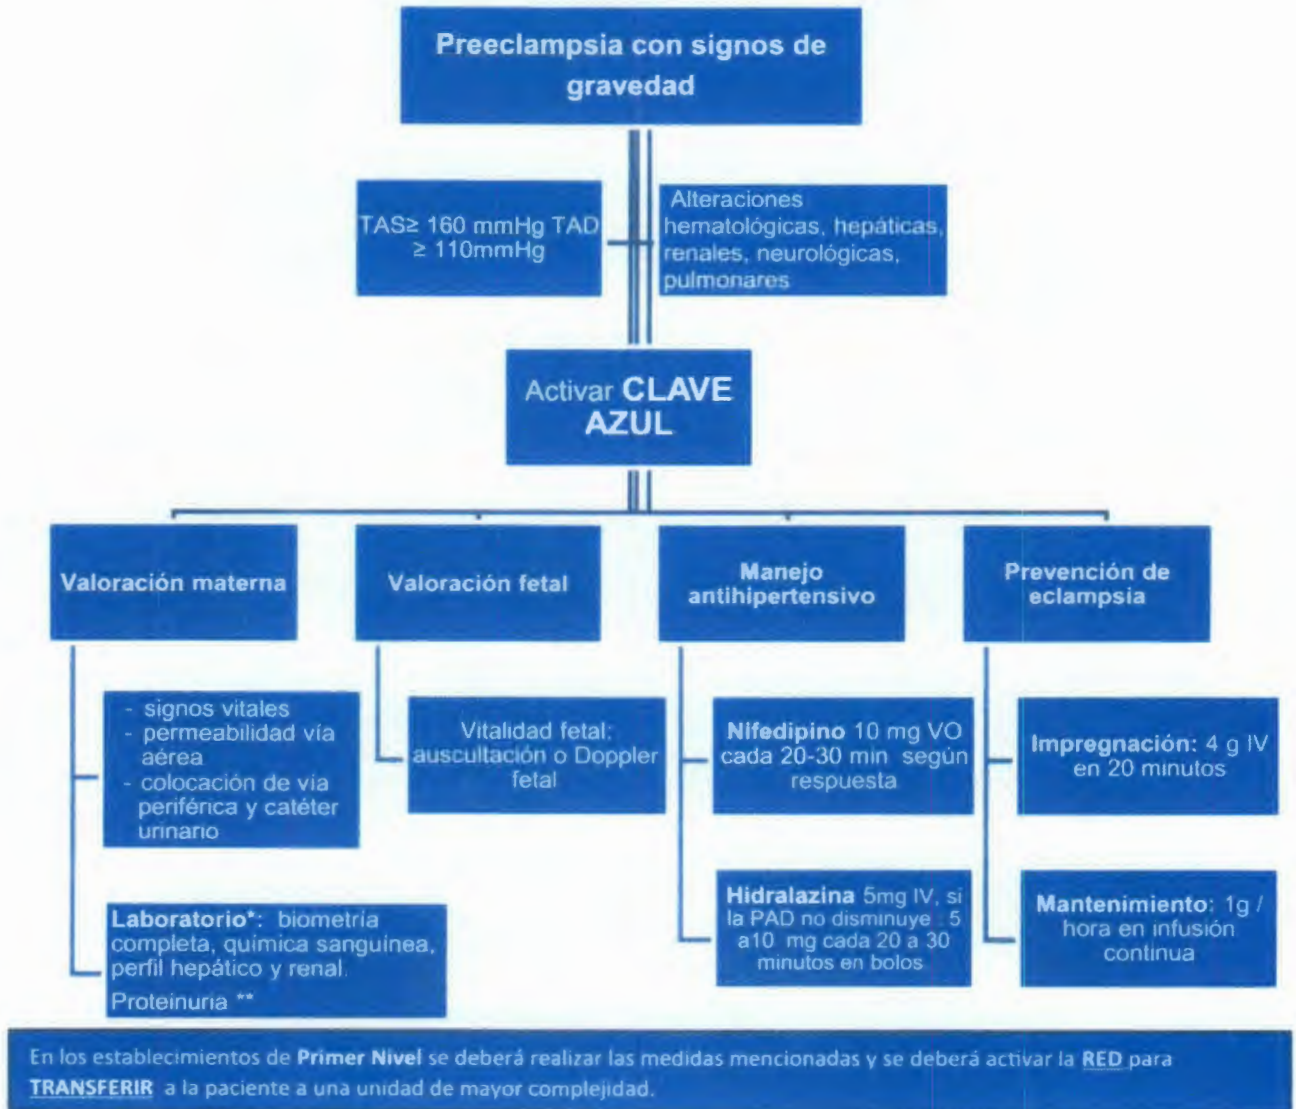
Preeclampsia con signos de gravedad

TAS≥ 160 mmHg TAD ≥ 110mmHg

Alteraciones hematológicas, hepáticas, renales, neurológicas, pulmonares

Activar CLAVE AZUL

Valoración materna

Valoración fetal

Manejo antihipertensivo

Prevención de eclampsia

- signos vitales
- permeabilidad vía aérea
- colocación de vía periférica y catéter urinario

Laboratorio*: biometría completa, química sanguínea, perfil hepático y renal.
Proteinuria **

Vitalidad fetal: auscultación o Doppler fetal

Nifedipino 10 mg VO cada 20-30 min según respuesta

Hidralazina 5mg IV, si la PAD no disminuye : 5 a10 mg cada 20 a 30 minutos en bolos

Impregnación: 4 g IV en 20 minutos

Mantenimiento: 1g / hora en infusión continua

En los establecimientos de Primer Nivel se deberá realizar las medidas mencionadas y se deberá activar la RED para TRANSFERIR a la paciente a una unidad de mayor complejidad.